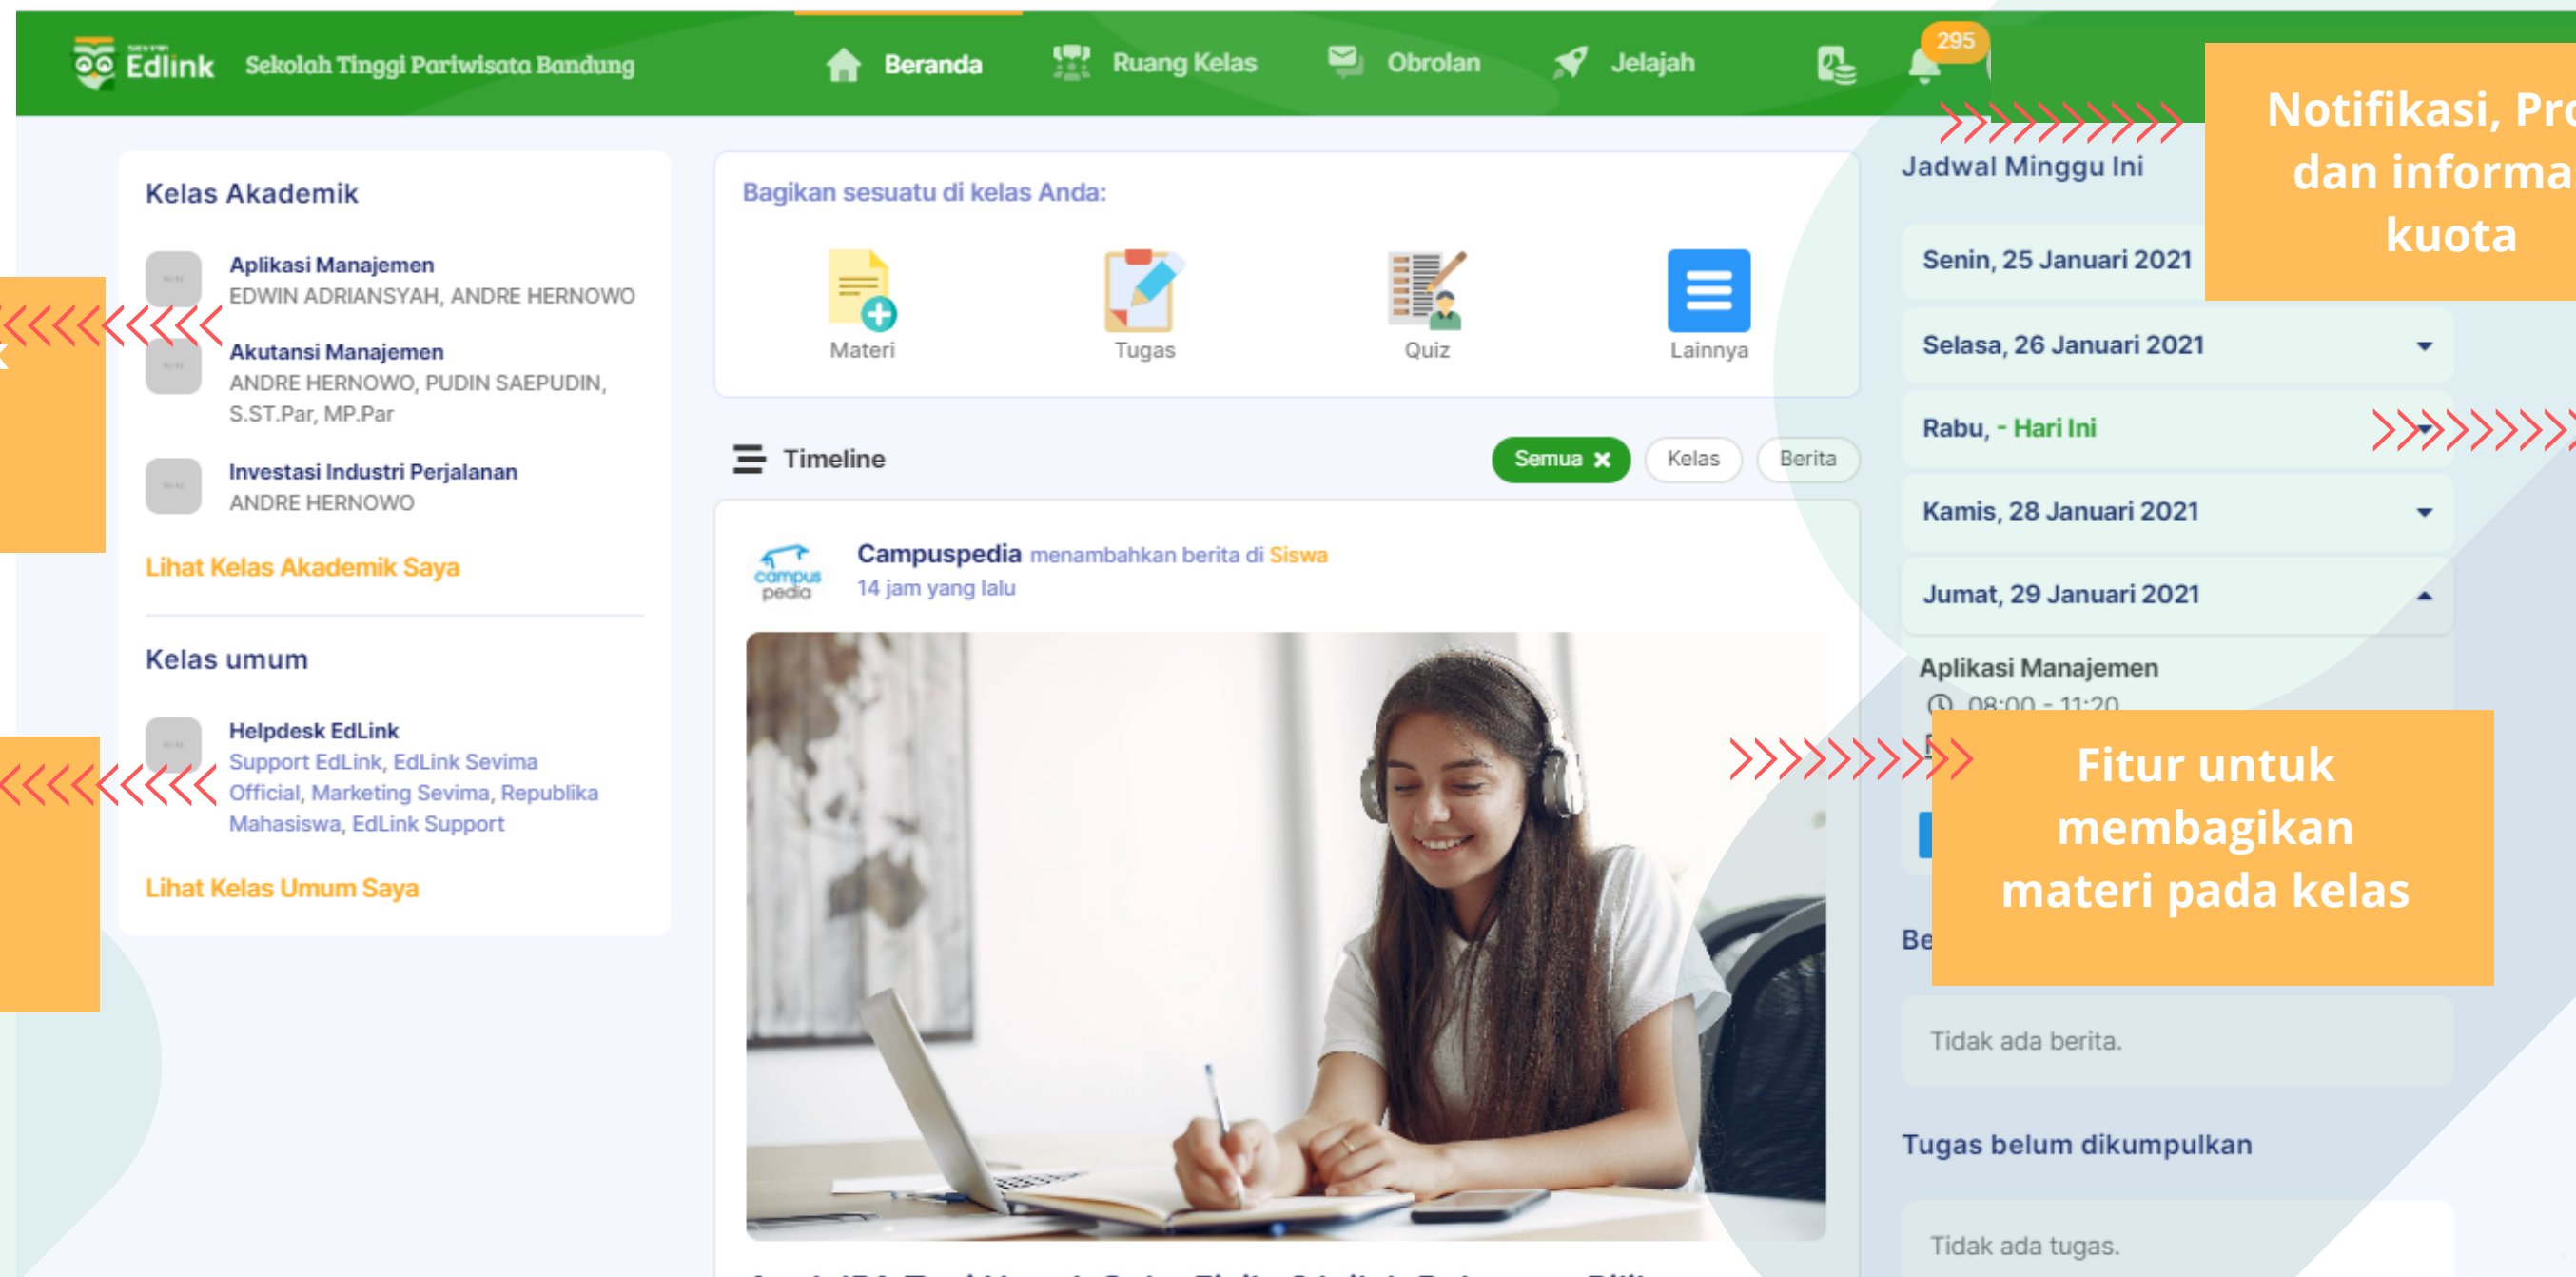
Edlink Sekolah Tinggi Pariwisata Bandung

Beranda Ruang Kelas Obrolan Jelajah 295

Notifikasi, Pro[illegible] dan informa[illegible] kuota

Kelas Akademik

Aplikasi Manajemen
EDWIN ADRIANSYAH, ANDRE HERNOWO

Akutansi Manajemen
ANDRE HERNOWO, PUDIN SAEPUDIN, S.ST.Par, MP.Par

Investasi Industri Perjalanan
ANDRE HERNOWO

Lihat Kelas Akademik Saya

Kelas umum

Helpdesk EdLink
Support EdLink, EdLink Sevima Official, Marketing Sevima, Republika Mahasiswa, EdLink Support

Lihat Kelas Umum Saya

Bagikan sesuatu di kelas Anda:

Materi Tugas Quiz Lainnya

Timeline

Semua Kelas Berita

Campuspedia menambahkan berita di Siswa
14 jam yang lalu

Jadwal Minggu Ini

Senin, 25 Januari 2021

Selasa, 26 Januari 2021

Rabu, - Hari Ini

Kamis, 28 Januari 2021

Jumat, 29 Januari 2021

Aplikasi Manajemen
08:00 - 11:20

Fitur untuk membagikan materi pada kelas

Be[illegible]

Tidak ada berita.

Tugas belum dikumpulkan

Tidak ada tugas.